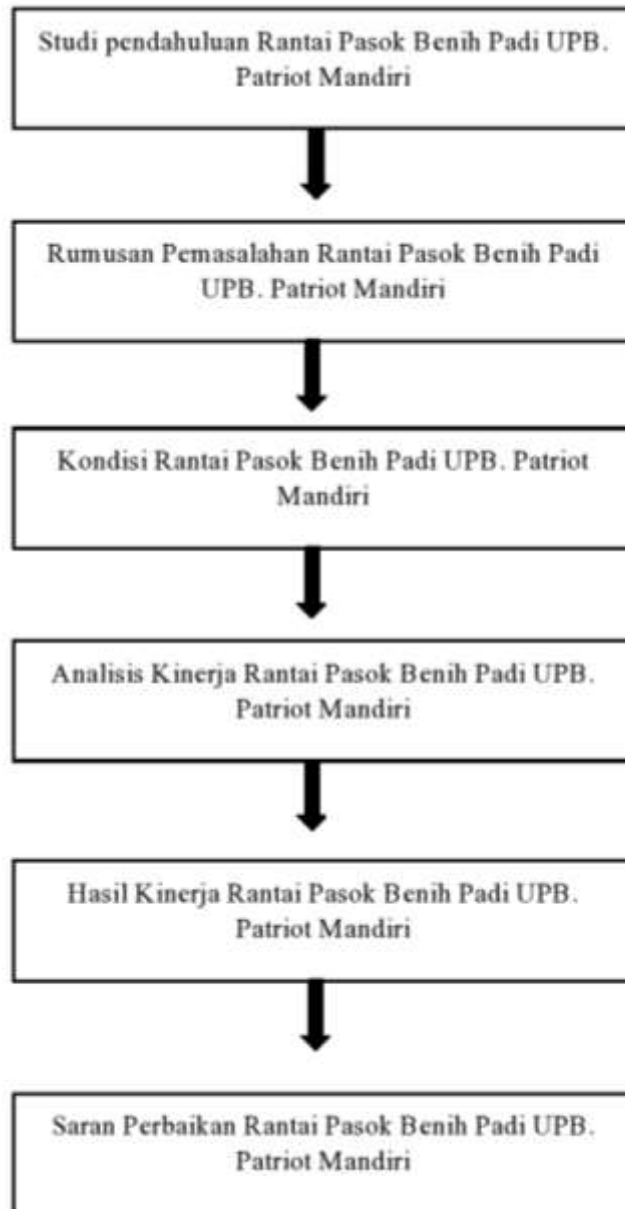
Studi pendahuluan Rantai Pasok Benih Padi UPB. Patriot Mandiri

Rumusan Pemasalahan Rantai Pasok Benih Padi UPB. Patriot Mandiri

Kondisi Rantai Pasok Benih Padi UPB. Patriot Mandiri

Analisis Kinerja Rantai Pasok Benih Padi UPB. Patriot Mandiri

Hasil Kinerja Rantai Pasok Benih Padi UPB. Patriot Mandiri

Saran Perbaikan Rantai Pasok Benih Padi UPB. Patriot Mandiri